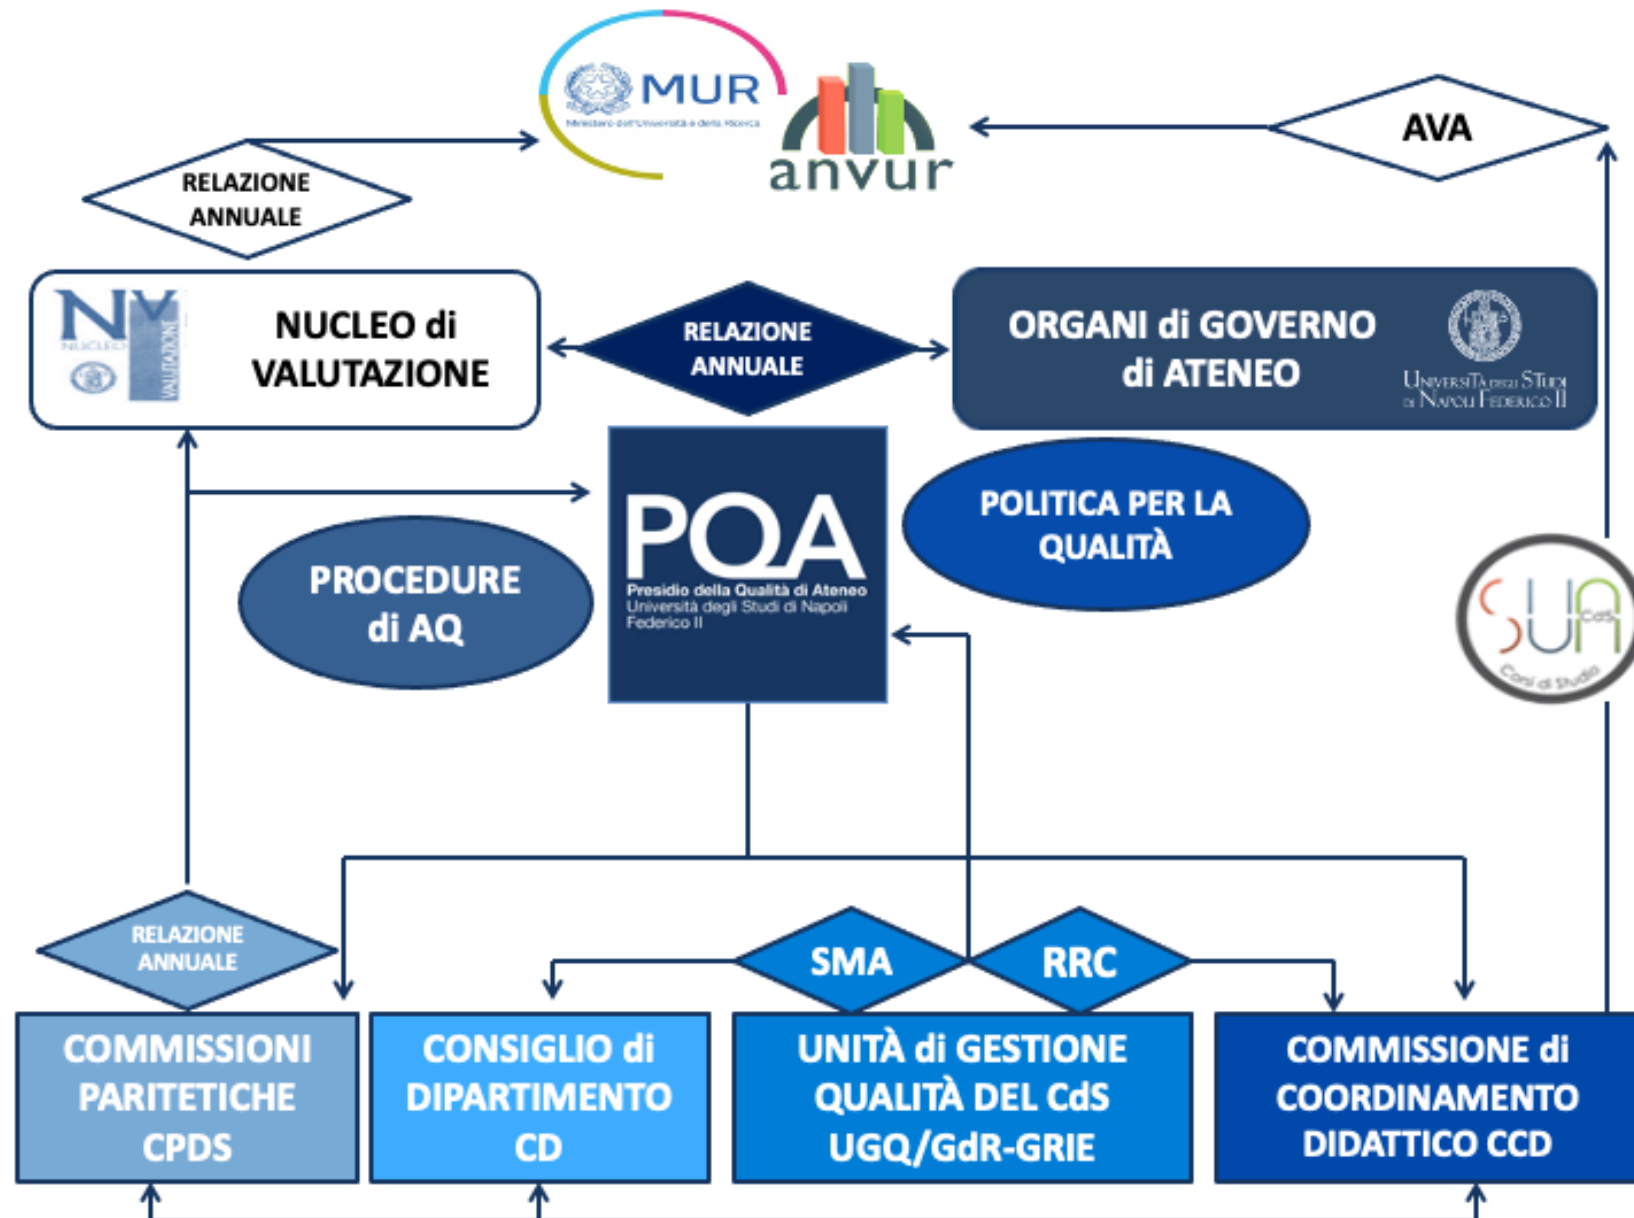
MUR
Ministero dell'Università e della Ricerca
anvur
AVA
RELAZIONE ANNUALE
NV NUCLEO VALUTAZIONE
NUCLEO di VALUTAZIONE
RELAZIONE ANNUALE
ORGANI di GOVERNO di ATENEO
Università degli Studi di Napoli Federico II
PQA
Presidio della Qualità di Ateneo
Università degli Studi di Napoli Federico II
POLITICA PER LA QUALITÀ
PROCEDURE di AQ
SUA CdS
Corsi di Studio
RELAZIONE ANNUALE
SMA
RRC
COMMISSIONI PARITETICHE CPDS
CONSIGLIO di DIPARTIMENTO CD
UNITÀ di GESTIONE QUALITÀ DEL CdS UGQ/GdR-GRIE
COMMISSIONE di COORDINAMENTO DIDATTICO CCD